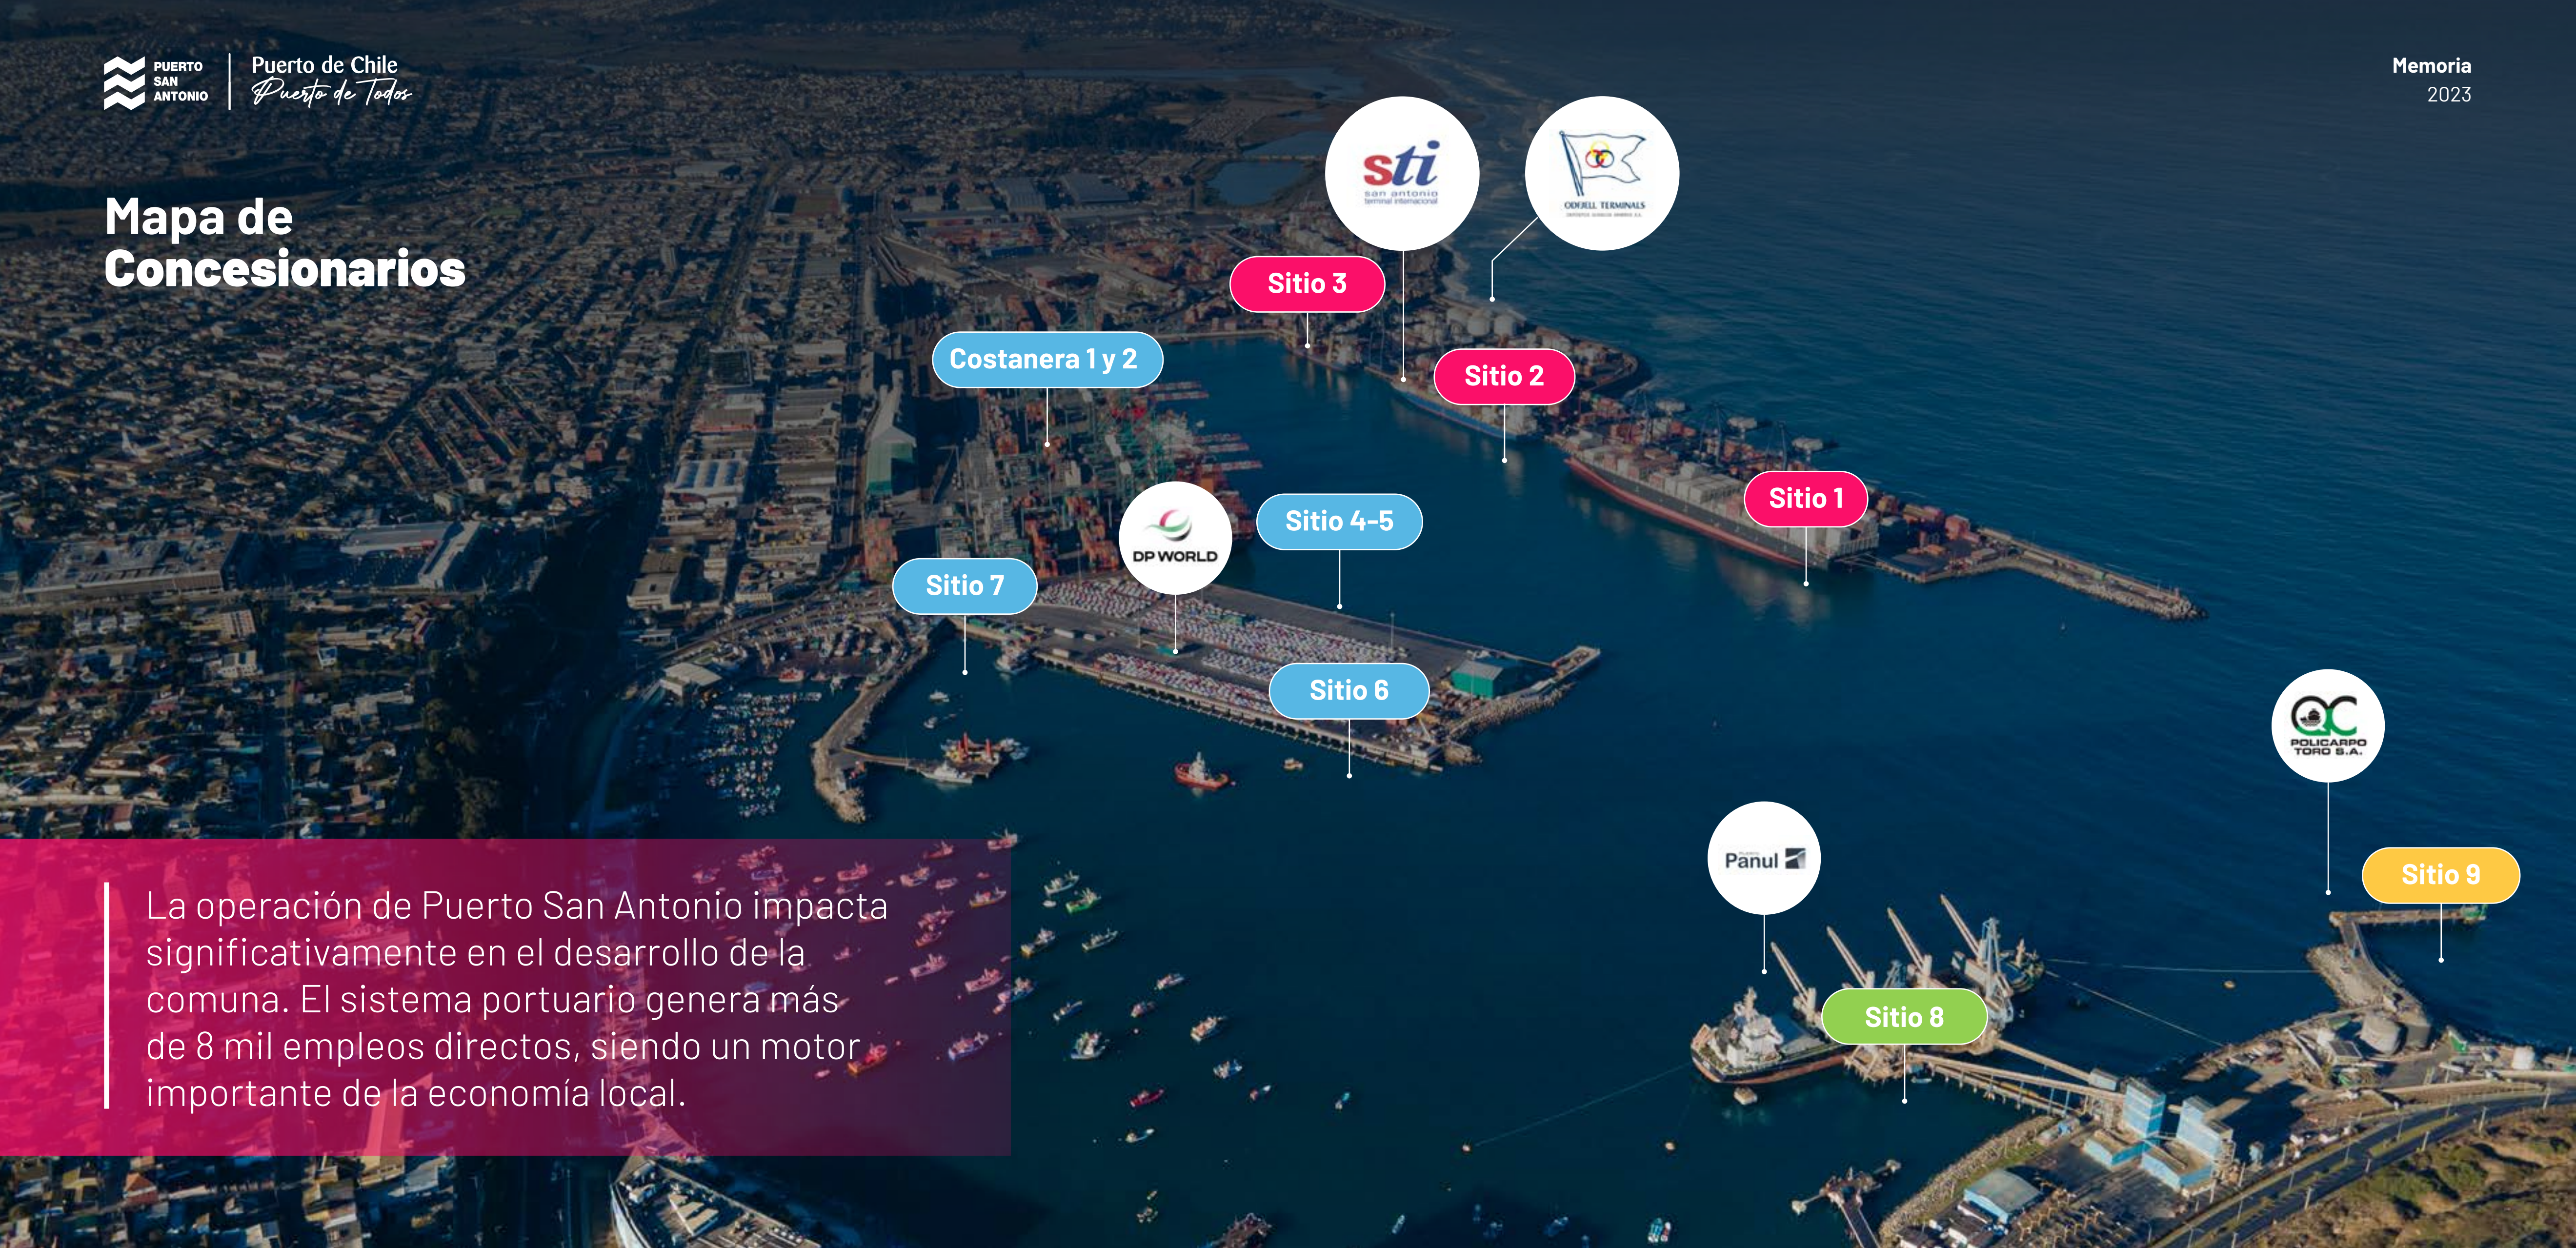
PUERTO SAN ANTONIO | Puerto de Chile Puerto de Todos

Memoria 2023

Mapa de Concesionarios

sti san antonio terminal internacional

ODFJELL TERMINALS

Sitio 3

Costanera 1 y 2

Sitio 2

Sitio 1

DP WORLD

Sitio 4-5

Sitio 7

Sitio 6

POLICARPO TORO S.A.

Panul

Sitio 9

Sitio 8

La operación de Puerto San Antonio impacta significativamente en el desarrollo de la comuna. El sistema portuario genera más de 8 mil empleos directos, siendo un motor importante de la economía local.